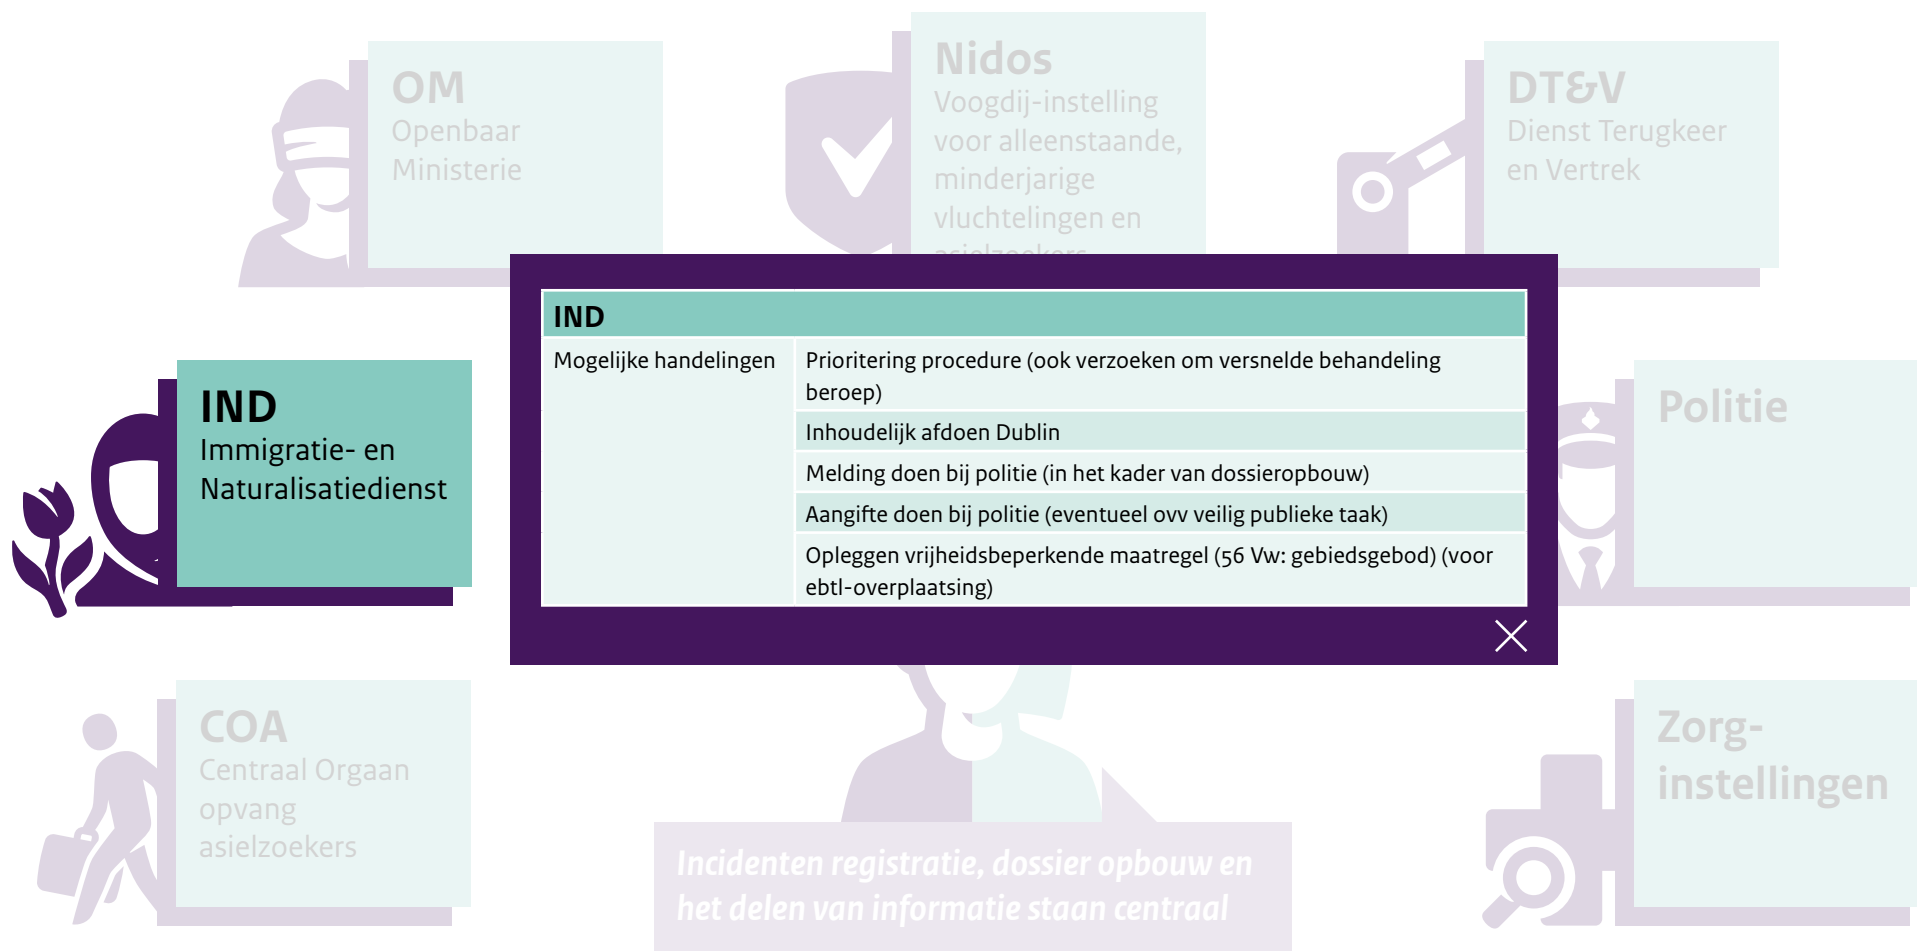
OM
Openbaar Ministerie

Nidos
Voogdij-instelling voor alleenstaande, minderjarige vluchtelingen en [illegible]

DT&V
Dienst Terugkeer en Vertrek

IND
Immigratie- en Naturalisatiedienst

| IND | |
|---|---|
| Mogelijke handelingen | Prioritering procedure (ook verzoeken om versnelde behandeling beroep) |
| | Inhoudelijk afdoen Dublin |
| | Melding doen bij politie (in het kader van dossieropbouw) |
| | Aangifte doen bij politie (eventueel ovv veilig publieke taak) |
| | Opleggen vrijheidsbeperkende maatregel (56 Vw: gebiedsgebod) (voor ebtl-overplaatsing) |

Politie

COA
Centraal Orgaan opvang asielzoekers

Incidenten registratie, dossier opbouw en het delen van informatie staan centraal

Zorg-instellingen